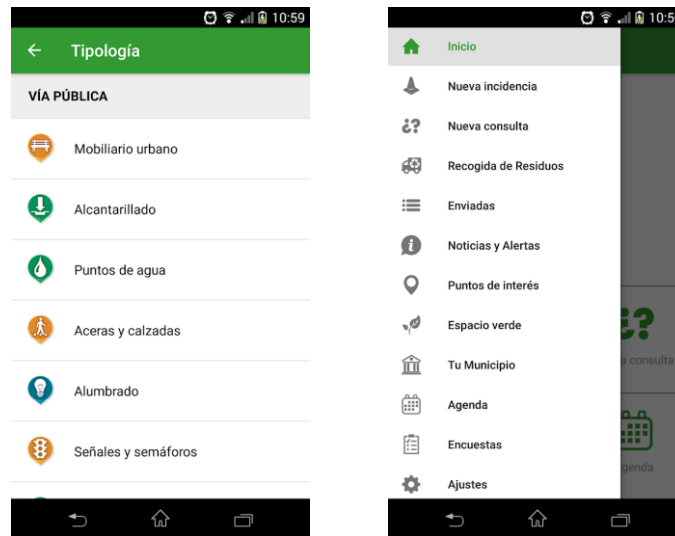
10:59

← Tipología

VÍA PÚBLICA

Mobiliario urbano

Alcantarillado

Puntos de agua

Aceras y calzadas

Alumbrado

Señales y semáforos

10:5

Inicio

Nueva incidencia

¿? Nueva consulta

Recogida de Residuos

Enviadas

Noticias y Alertas

Puntos de interés

Espacio verde

Tu Municipio

Agenda

Encuestas

Ajustes

¿?

a consulta

genda